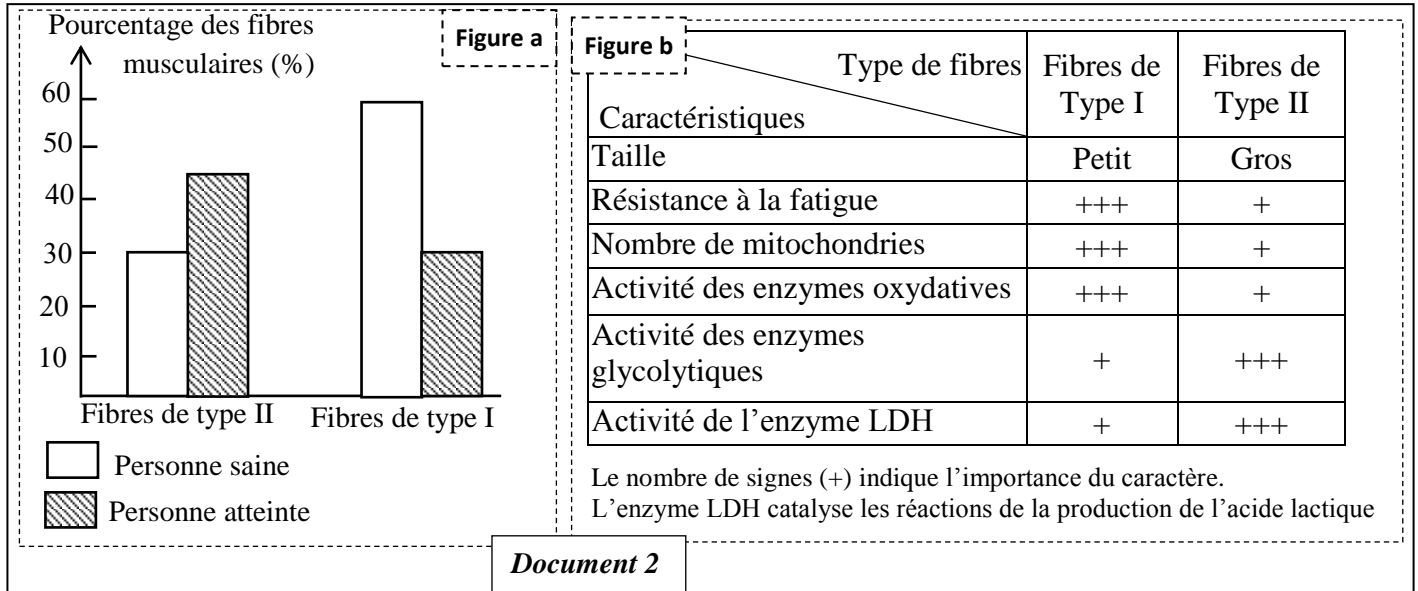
Pourcentage des fibres musculaires (%)

Figure a

60
50
40
30
20
10

Fibres de type II
Fibres de type I

Personne saine
Personne atteinte

Figure b

| Caractéristiques / Type de fibres | Fibres de Type I | Fibres de Type II |
|---|---|---|
| Taille | Petit | Gros |
| Résistance à la fatigue | +++ | + |
| Nombre de mitochondries | +++ | + |
| Activité des enzymes oxydatives | +++ | + |
| Activité des enzymes glycolytiques | + | +++ |
| Activité de l'enzyme LDH | + | +++ |

Le nombre de signes (+) indique l'importance du caractère.
L'enzyme LDH catalyse les réactions de la production de l'acide lactique

Document 2